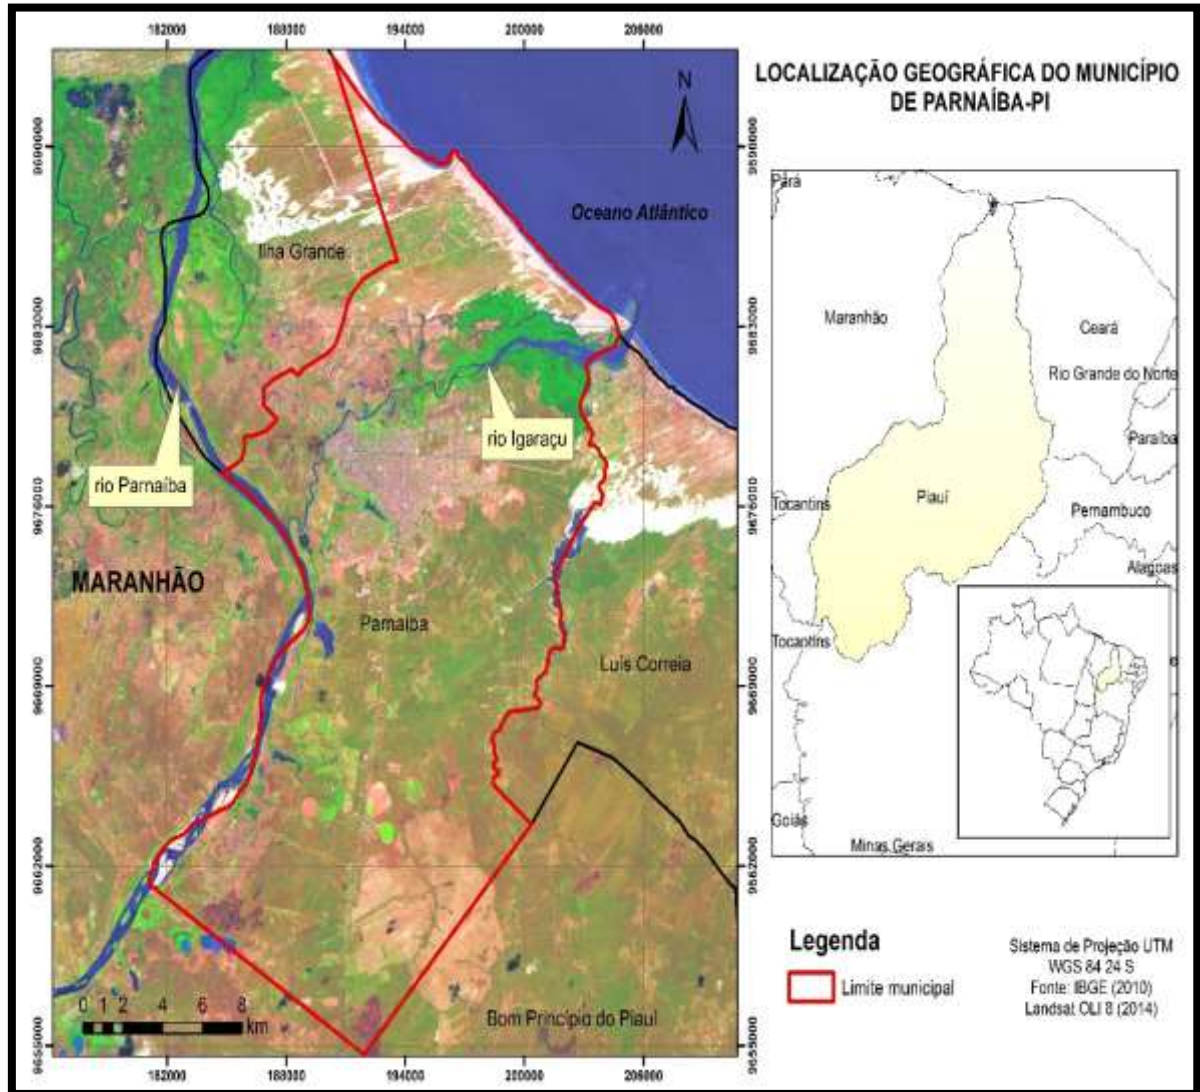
182000
188000
194000
200000
206000

9690000
9683000
9676000
9669000
9662000
9655000

N

Oceano Atlântico

Ilha Grande

rio Parnaíba

rio Igaraçu

MARANHÃO

Parnaíba

Luís Correia

Bom Princípio do Piauí

0 1 2 4 6 8 km

9690000
9683000
9676000
9669000
9662000
9655000

182000
188000
194000
200000
206000

LOCALIZAÇÃO GEOGRÁFICA DO MUNICÍPIO DE PARNAÍBA-PI

Pará

Maranhão

Ceará

Rio Grande do Norte

Paraíba

Tocantins

Piauí

Pernambuco

Alagoas

Tocantins

Goiás

Minas Gerais

Legenda

Limite municipal

Sistema de Projeção UTM
WGS 84 24 S
Fonte: IBGE (2010)
Landsat OLI 8 (2014)